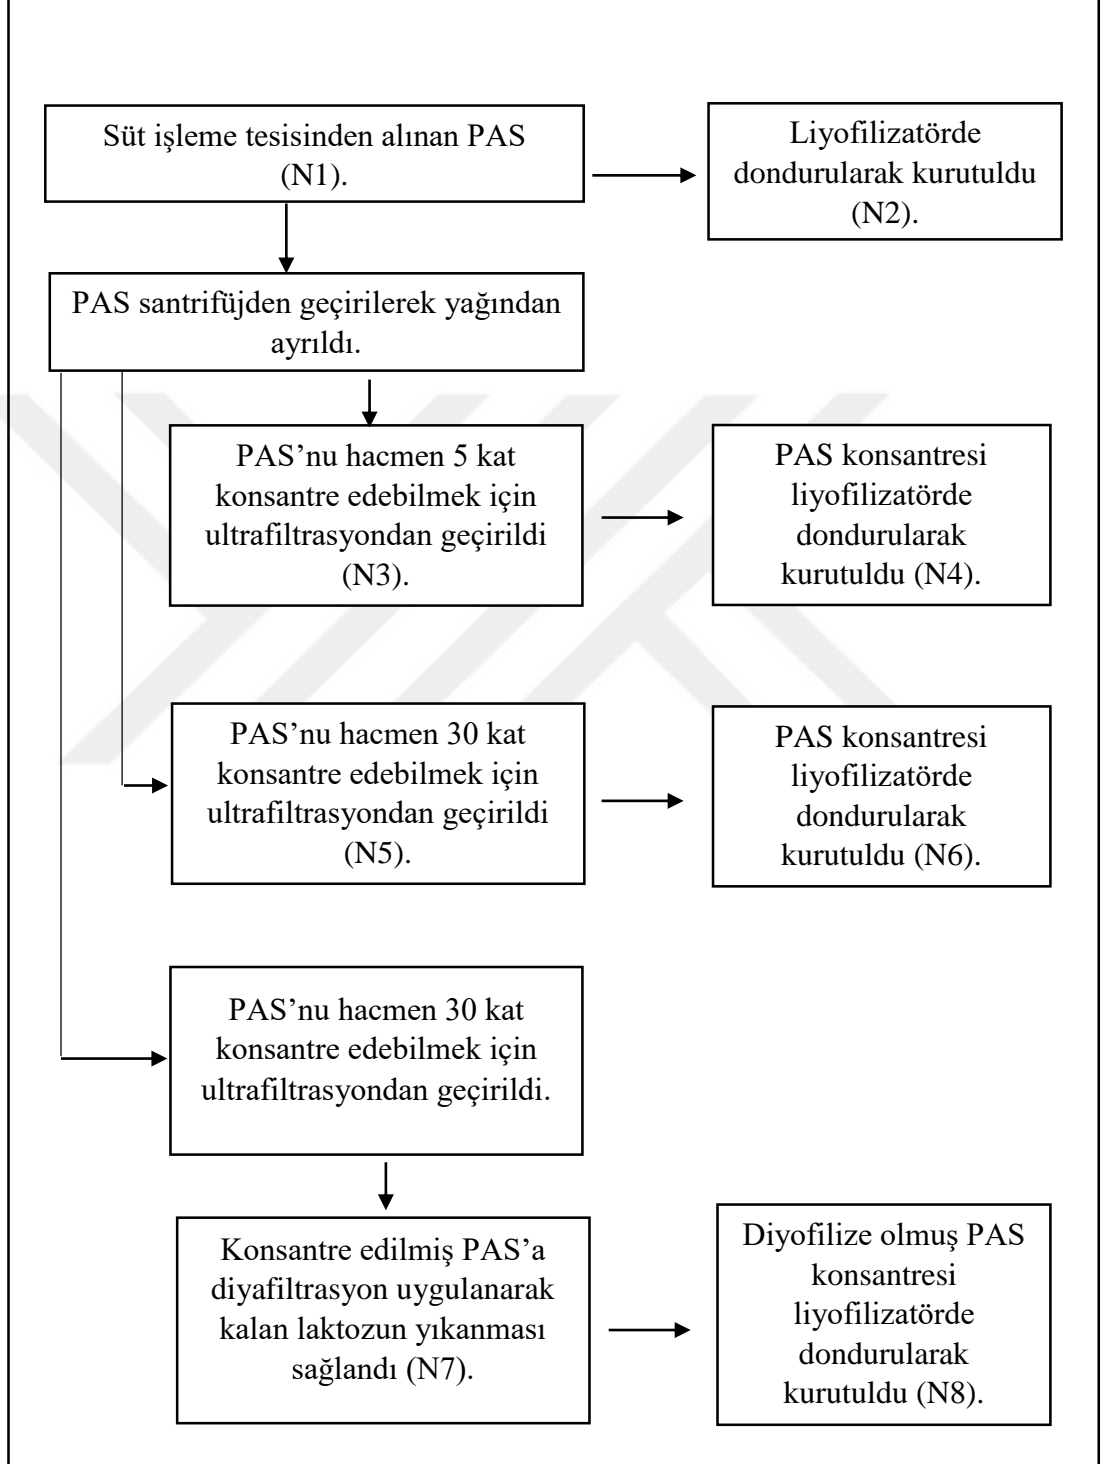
Süt işleme tesisinden alınan PAS (N1).

Liyofilizatörde dondurularak kurutuldu (N2).

PAS santrifüjden geçirilerek yağından ayrıldı.

PAS'nu hacmen 5 kat konsantre edebilmek için ultrafiltrasyondan geçirildi (N3).

PAS konsantresi liyofilizatörde dondurularak kurutuldu (N4).

PAS'nu hacmen 30 kat konsantre edebilmek için ultrafiltrasyondan geçirildi (N5).

PAS konsantresi liyofilizatörde dondurularak kurutuldu (N6).

PAS'nu hacmen 30 kat konsantre edebilmek için ultrafiltrasyondan geçirildi.

Konsantre edilmiş PAS'a diyafiltrasyon uygulanarak kalan laktozun yıkanması sağlandı (N7).

Diyofilize olmuş PAS konsantresi liyofilizatörde dondurularak kurutuldu (N8).